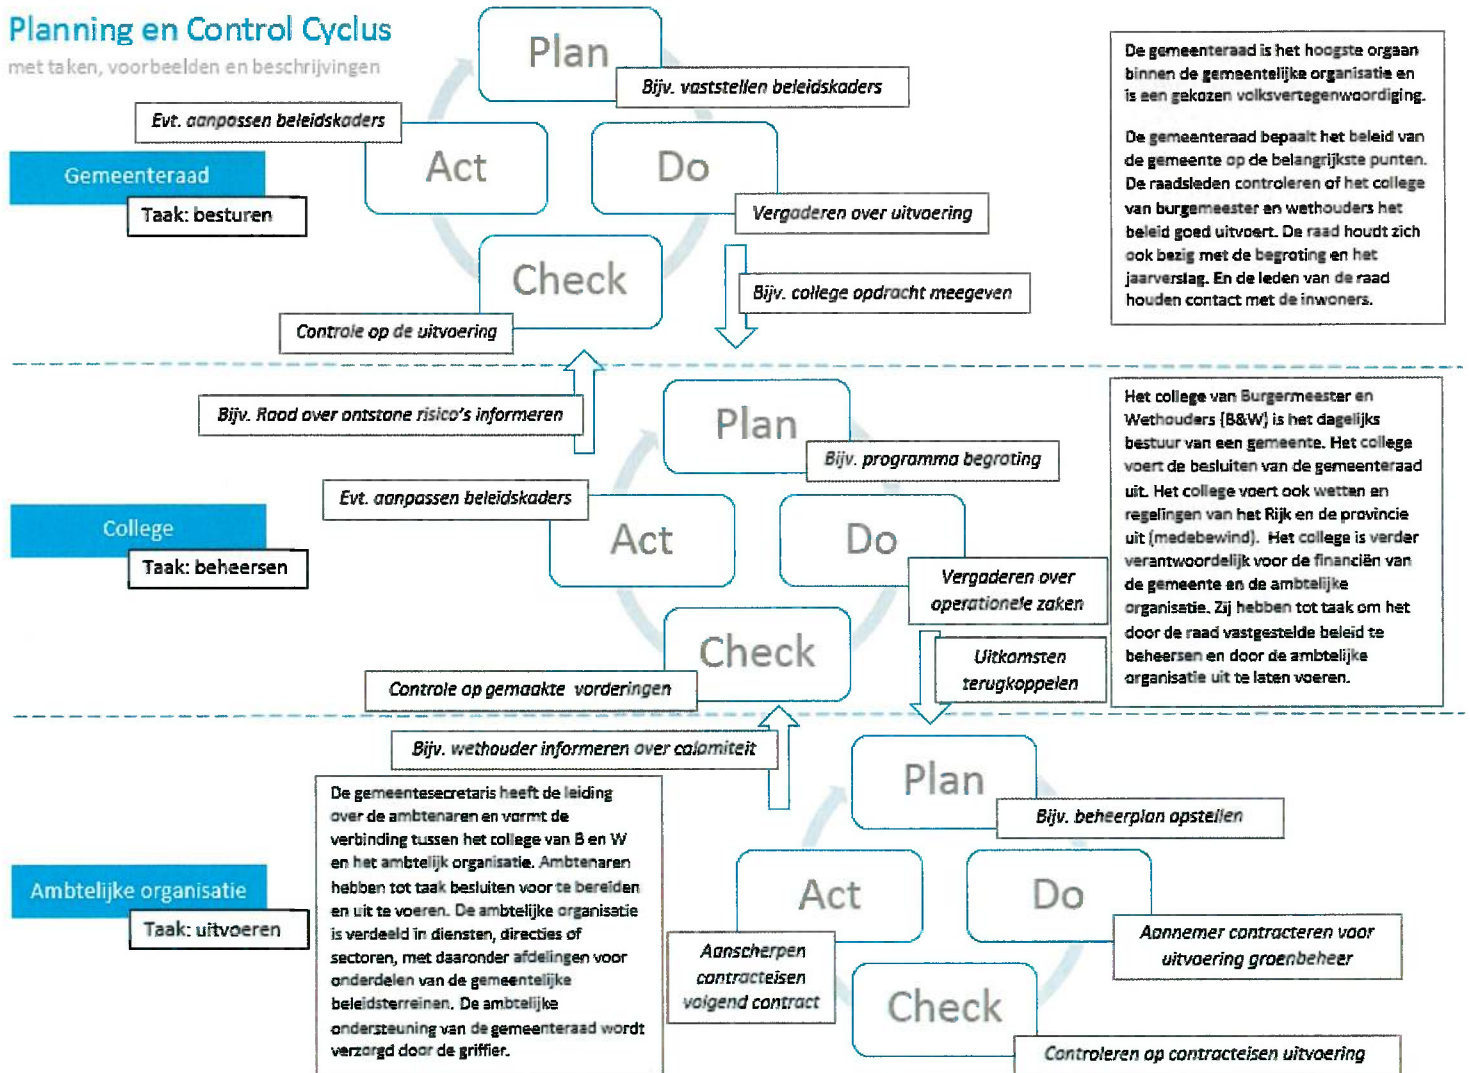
Planning en Control Cyclus
met taken, voorbeelden en beschrijvingen

Plan
Bijv. vaststellen beleidskaders
Evt. aanpassen beleidskaders
Act
Do
Gemeenteraad
Taak: besturen
Vergaderen over uitvoering
Check
Bijv. college opdracht meegeven
Controle op de uitvoering

De gemeenteraad is het hoogste orgaan binnen de gemeentelijke organisatie en is een gekozen volksvertegenwoordiging.

De gemeenteraad bepaalt het beleid van de gemeente op de belangrijkste punten. De raadsleden controleren of het college van burgemeester en wethouders het beleid goed uitvoert. De raad houdt zich ook bezig met de begroting en het jaarverslag. En de leden van de raad houden contact met de inwoners.

Bijv. Raad over ontstane risico's informeren
Plan
Bijv. programma begroting
Evt. aanpassen beleidskaders
Act
Do
College
Taak: beheersen
Vergaderen over operationele zaken
Check
Uitkomsten terugkoppelen
Controle op gemaakte vorderingen

Het college van Burgermeester en Wethouders (B&W) is het dagelijks bestuur van een gemeente. Het college voert de besluiten van de gemeenteraad uit. Het college voert ook wetten en regelingen van het Rijk en de provincie uit (medebewind). Het college is verder verantwoordelijk voor de financiën van de gemeente en de ambtelijke organisatie. Zij hebben tot taak om het door de raad vastgestelde beleid te beheersen en door de ambtelijke organisatie uit te laten voeren.

Bijv. wethouder informeren over calamiteit
Plan
Bijv. beheerplan opstellen
De gemeentesecretaris heeft de leiding over de ambtenaren en vormt de verbinding tussen het college van B en W en het ambtelijk organisatie. Ambtenaren hebben tot taak besluiten voor te bereiden en uit te voeren. De ambtelijke organisatie is verdeeld in diensten, directies of sectoren, met daaronder afdelingen voor onderdelen van de gemeentelijke beleidsterreinen. De ambtelijke ondersteuning van de gemeenteraad wordt verzorgd door de griffier.
Ambtelijke organisatie
Taak: uitvoeren
Act
Do
Aanscherpen contracteisen volgend contract
Aannemer contracteren voor uitvoering groenbeheer
Check
Controleren op contracteisen uitvoering